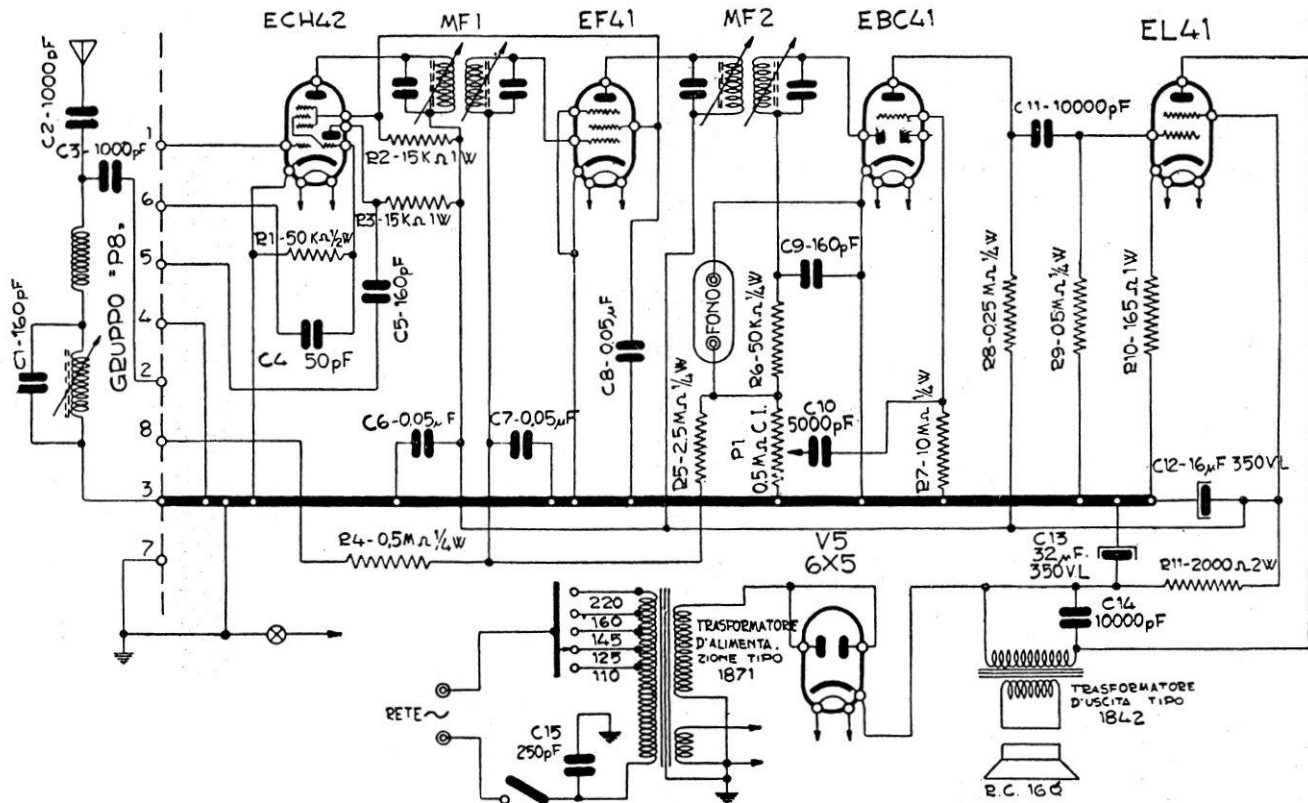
ECH42
MF1
EF41
MF2
EBC41
EL41

C2-1000pF
C3-1000pF
C1-160pF
GRUPPO "P8"
1
6
5
4
2
8
3
7

R2-15KΩ 1W
R3-15KΩ 1W
R1-50KΩ½W
C5-160pF
C4 50pF
C6-0,05μF
C7-0,05μF
C8-0,05μF
R4-0,5MΩ¼W

FONO
R6-50KΩ¼W
C9-160pF
R5-2,5MΩ¼W
P1 0,5MΩ C.I.
C10 5000pF
R7-10MΩ¼W
C11-10000pF
R8-0,25MΩ¼W
R9-0,5MΩ¼W
R10-165Ω1W
C12-16μF 350VL
C13 32μF 350VL
R11-2000Ω2W
C14 10000pF

V5
6X5

220
160
145
125
110
TRASFORMATORE D'ALIMENTAZIONE TIPO 1871
RETE ~
C15 250pF

TRASFORMATORE D'USCITA TIPO 1842
R.C. 16Ω